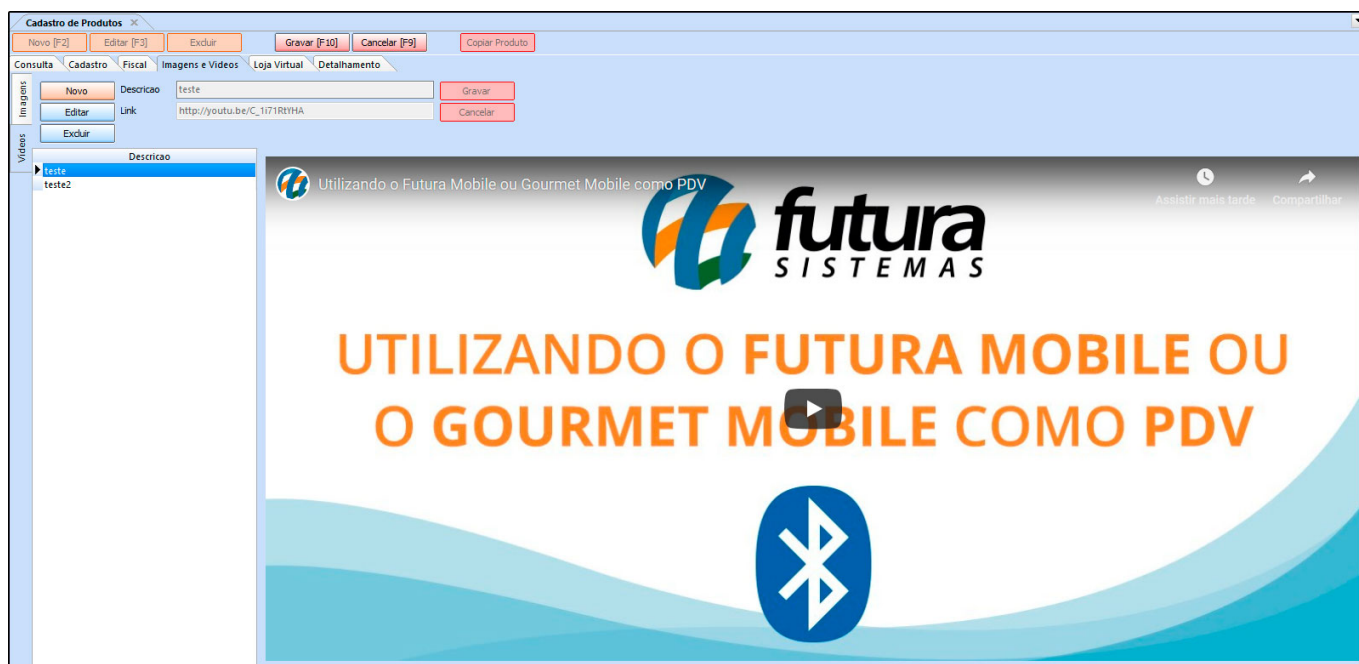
Cadastro de Produtos ×

Novo [F2] Editar [F3] Excluir Gravar [F10] Cancelar [F9] Copiar Produto

Consulta Cadastro Fiscal Imagens e Videos Loja Virtual Detalhamento

Imagens

Videos

Novo Descricao teste Gravar

Editar Link http://youtu.be/C_1i71RtYHA Cancelar

Excluir

Descricao
teste
teste2

Utilizando o Futura Mobile ou Gourmet Mobile como PDV

Assistir mais tarde Compartilhar

futura
SISTEMAS

UTILIZANDO O FUTURA MOBILE OU O GOURMET MOBILE COMO PDV